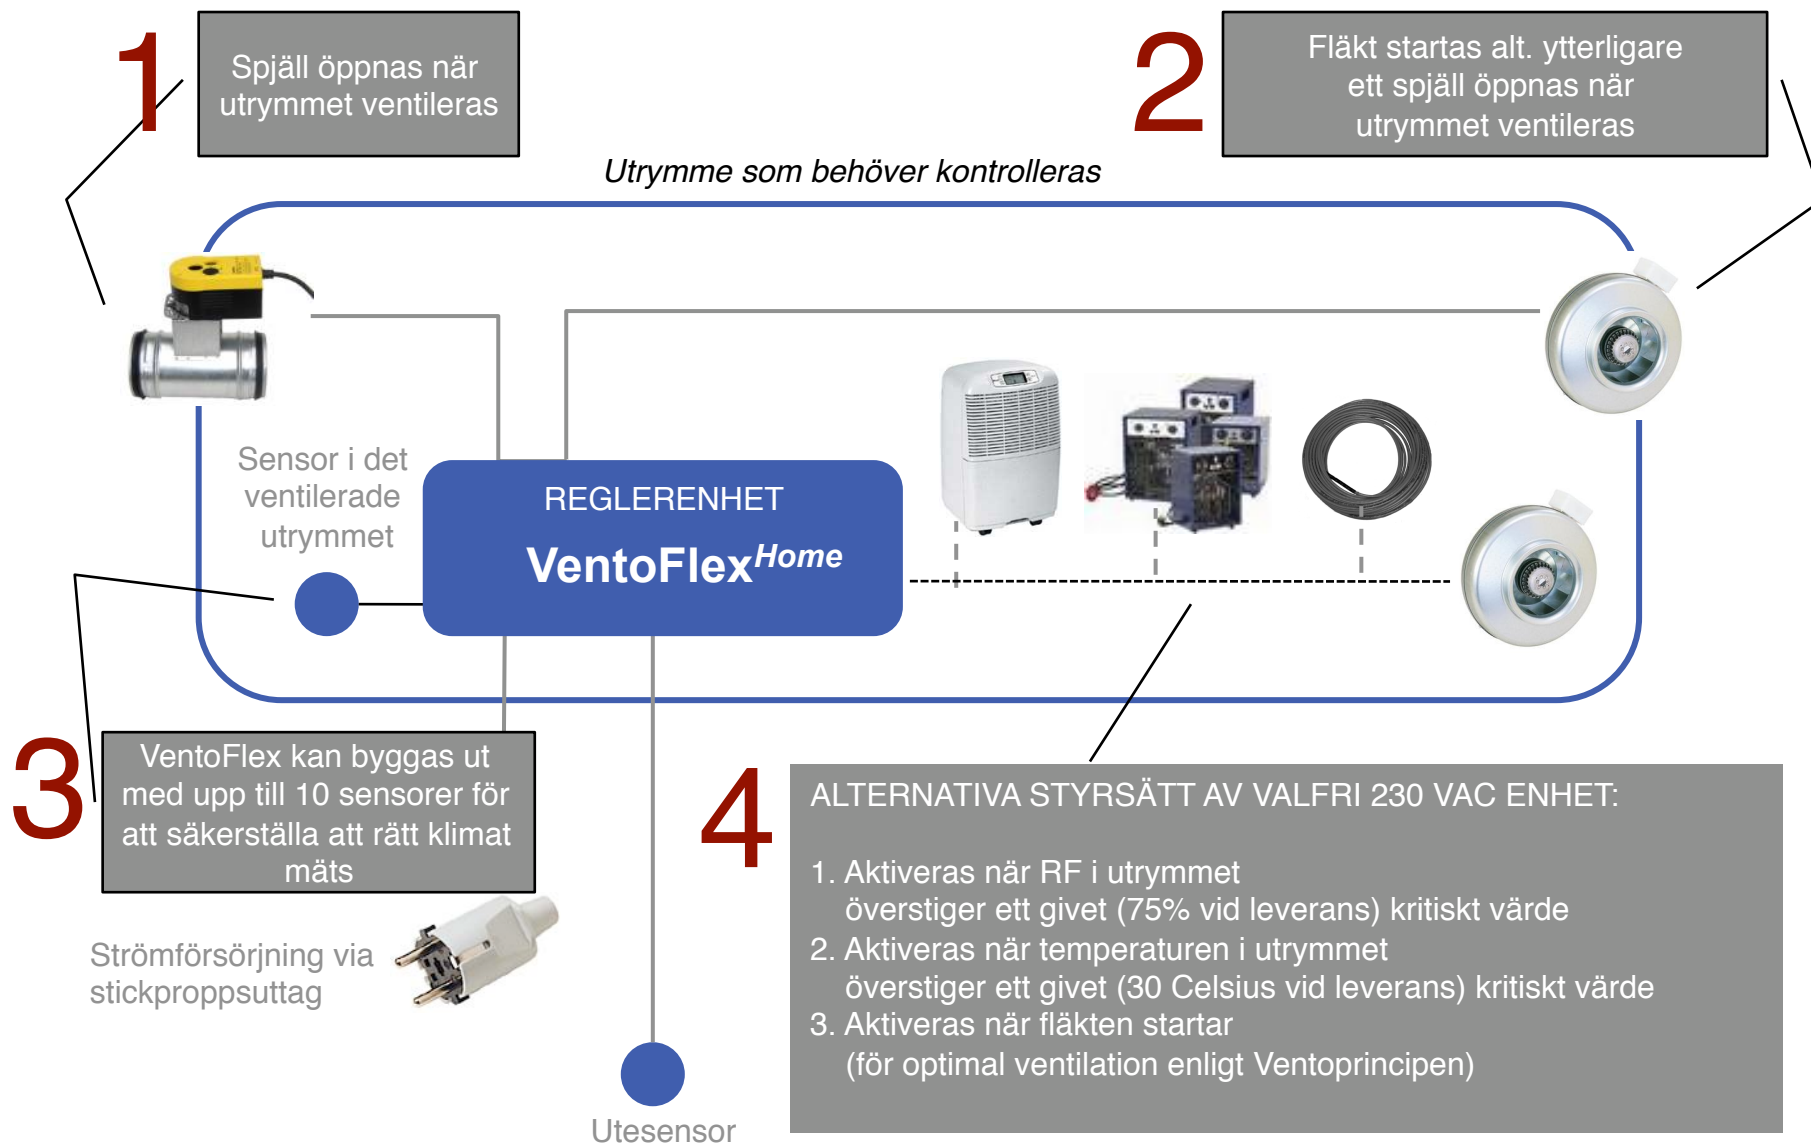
1

Spjäll öppnas när utrymmet ventileras

2

Fläkt startas alt. ytterligare ett spjäll öppnas när utrymmet ventileras

Utrymme som behöver kontrolleras

Sensor i det ventilerade utrymmet

REGLERENHET

VentoFlex$^{Home}$

3

VentoFlex kan byggas ut med upp till 10 sensorer för att säkerställa att rätt klimat mäts

Strömförsörjning via stickproppsuttag

Utesensor

4

ALTERNATIVA STYRSÄTT AV VALFRI 230 VAC ENHET:

1. Aktiveras när RF i utrymmet överstiger ett givet (75% vid leverans) kritiskt värde
2. Aktiveras när temperaturen i utrymmet överstiger ett givet (30 Celsius vid leverans) kritiskt värde
3. Aktiveras när fläkten startar (för optimal ventilation enligt Ventoprincipen)